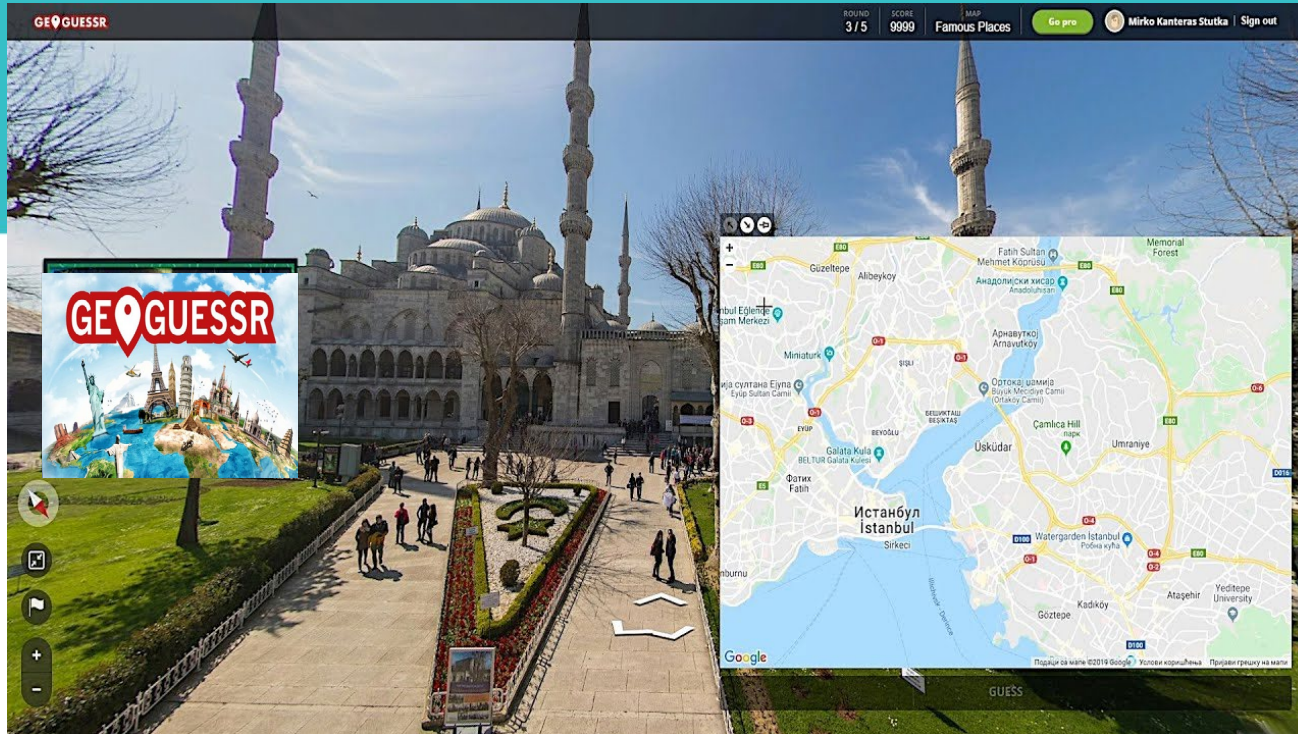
GEOGUESSR

ROUND 3 / 5
SCORE 9999
MAP Famous Places
Go pro
Mirko Kanteras Stutka
Sign out

GEOGUESSR

+
−

Güzeltepe
Alibeykoy
Fatih Sultan Mehmet Köprüsü
Memorial Forest
E80
Анадолски хисар Anadoluhisarı
İstanbul Eğlence Merkezi
Miniaturk
Арнавуткој Arnavutköy
ŞİŞLİ
O-1
Џамија султана Ејупа Eyüp Sultan Camii
Ортаköj џамија Büyük Mecidiye Camii (Ortaköy Camii)
EYÜP
BEŞİKTAŞ
BEYOĞLU
Çamlıca Hill парк
Galata Kula BELTUR Galata Kulesi
Üsküdar
Umraniye
Фатих Fatih
Истанбул İstanbul
Sirkeci
Watergarden İstanbul Робна кућа
O-4
D100
Yeditepe University
Ataşehir
Kadıköy
Göztepe
E5
D016
O-6
O-2
D100
Google
Подаци са мапе ©2019 Google
Услови коришћења
Пријави грешку на мапи

+
−

GUESS